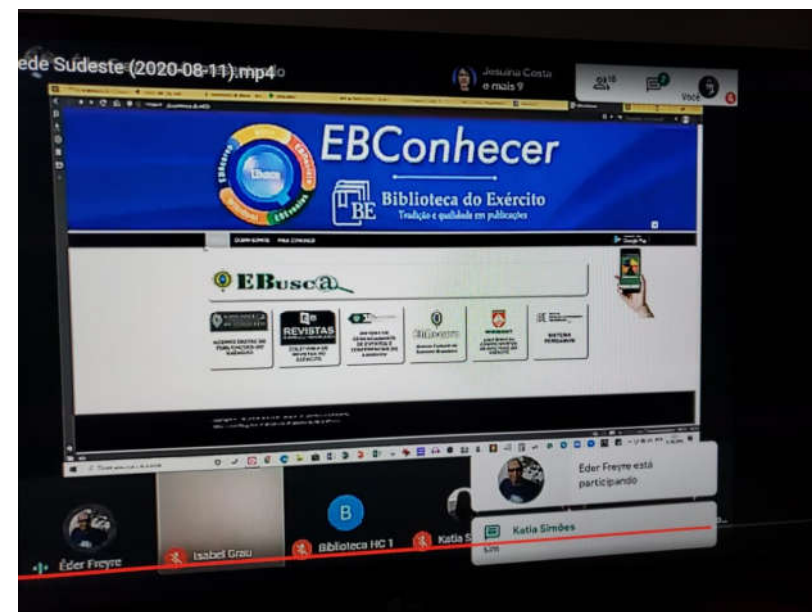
ede Sudeste (2020-08-11).mp4

Jesuína Costa
e mais 9

Você

EBConhecer

BE Biblioteca do Exército
Tradição e qualidade em publicações

EBusca

REVISTAS

SISTEMA PERGAMUM

Éder Freyre está participando

Katia Simões

Éder Freyre

Isabel Grau

B

Biblioteca HC 1

Katia S